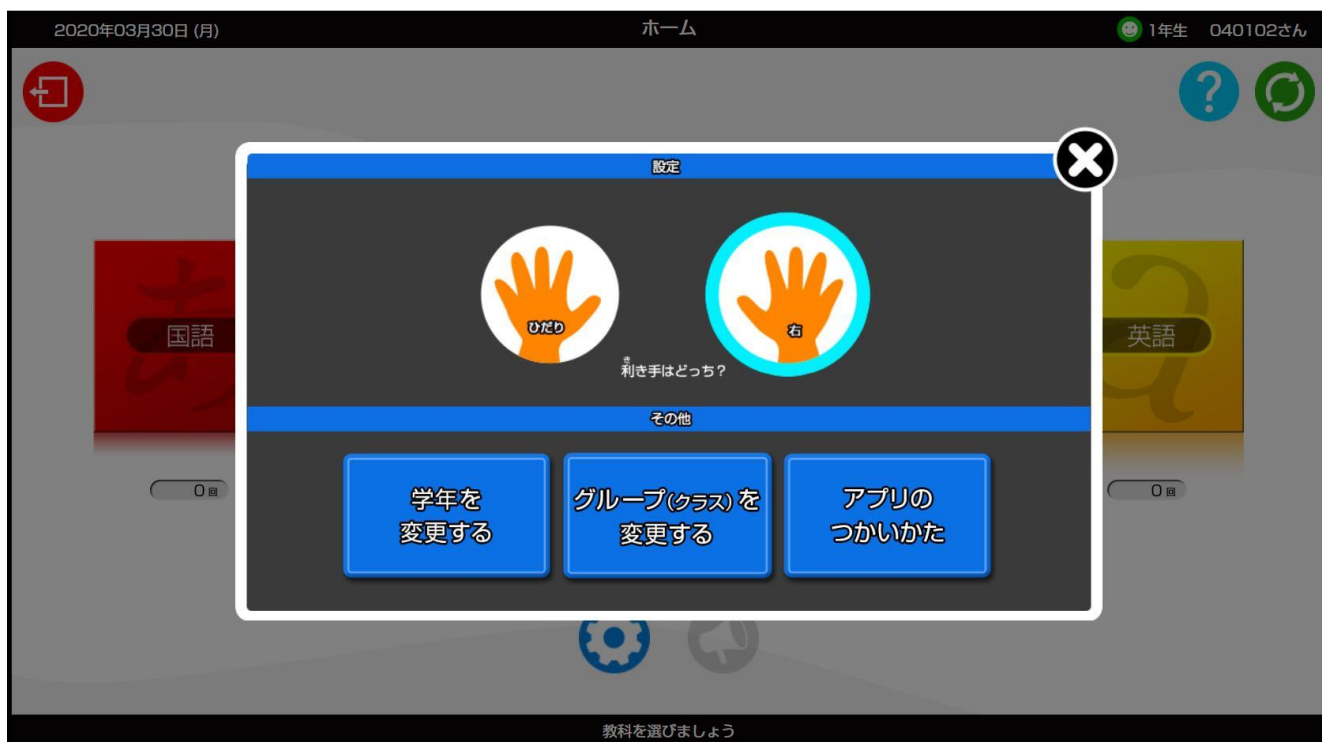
2020年03月30日 (月)

ホーム

1年生 040102さん

国語

英語

0回

0回

設定

ひだり

右

き
利き手はどっち？

その他

学年を
変更する

グループ(クラス)を
変更する

アプリの
つかいかた

教科を選びましょう